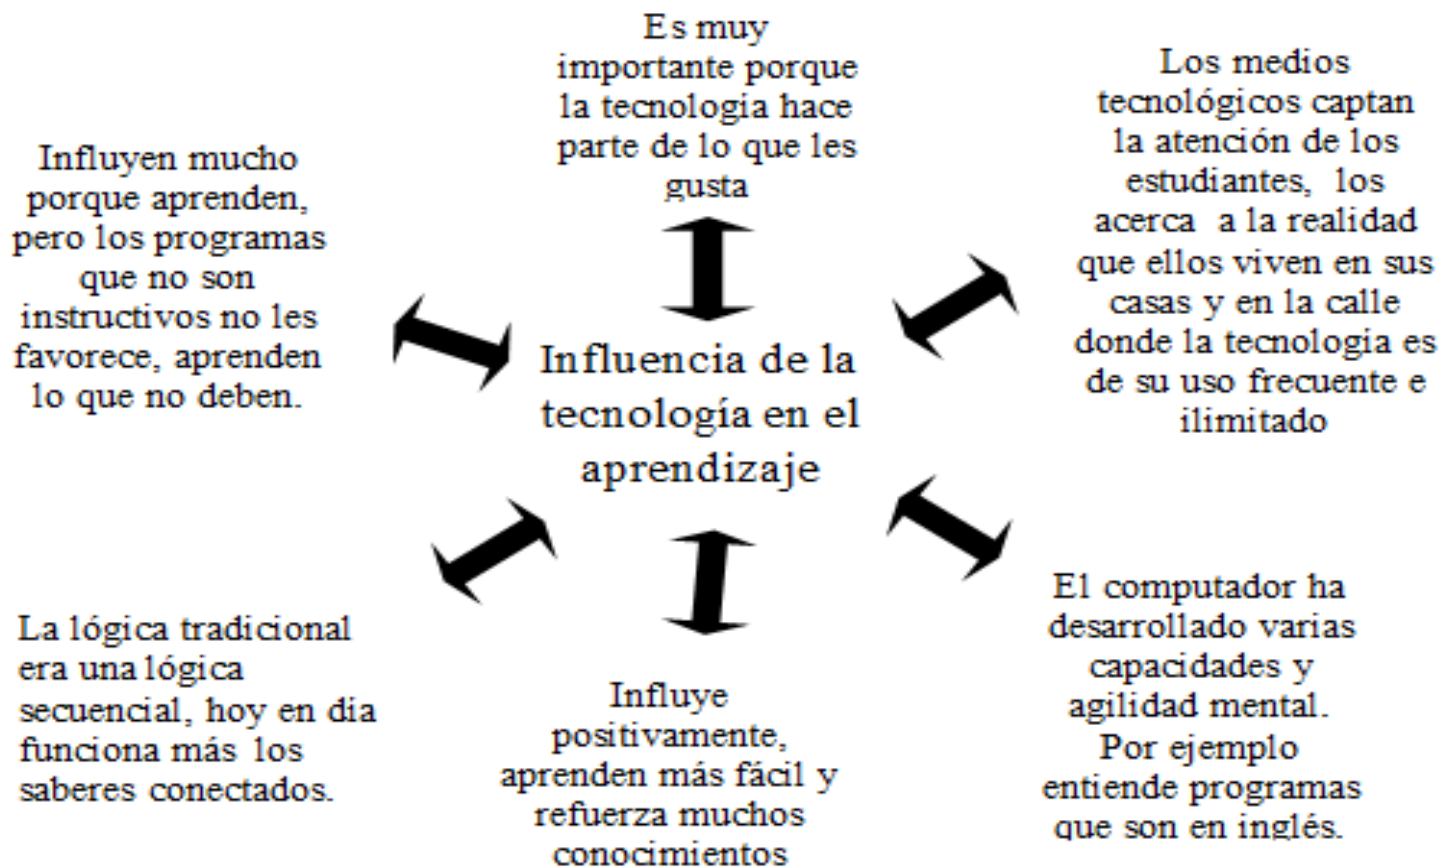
Influencia de la tecnología en el aprendizaje

Es muy importante porque la tecnologia hace parte de lo que les gusta

Los medios tecnológicos captan la atención de los estudiantes, los acerca a la realidad que ellos viven en sus casas y en la calle donde la tecnologia es de su uso frecuente e ilimitado

Influyen mucho porque aprenden, pero los programas que no son instructivos no les favorece, aprenden lo que no deben.

La lógica tradicional era una lógica secuencial, hoy en dia funciona más los saberes conectados.

Influye positivamente, aprenden más fácil y refuerza muchos conocimientos

El computador ha desarrollado varias capacidades y agilidad mental. Por ejemplo entiende programas que son en inglés.